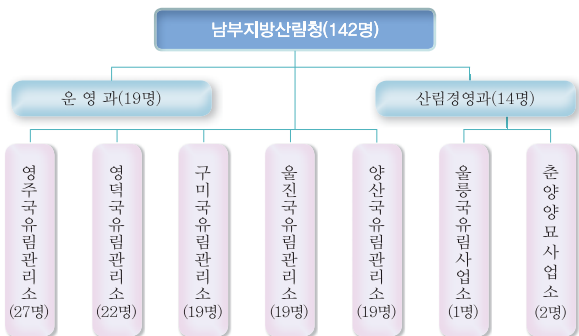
남부지방산림청(142명)

운 영 과(19명)

산림경영과(14명)

영주국유림관리소(27명)

영덕국유림관리소(22명)

구미국유림관리소(19명)

울진국유림관리소(19명)

양산국유림관리소(19명)

울릉국유림사업소(1명)

춘양양묘사업소(2명)